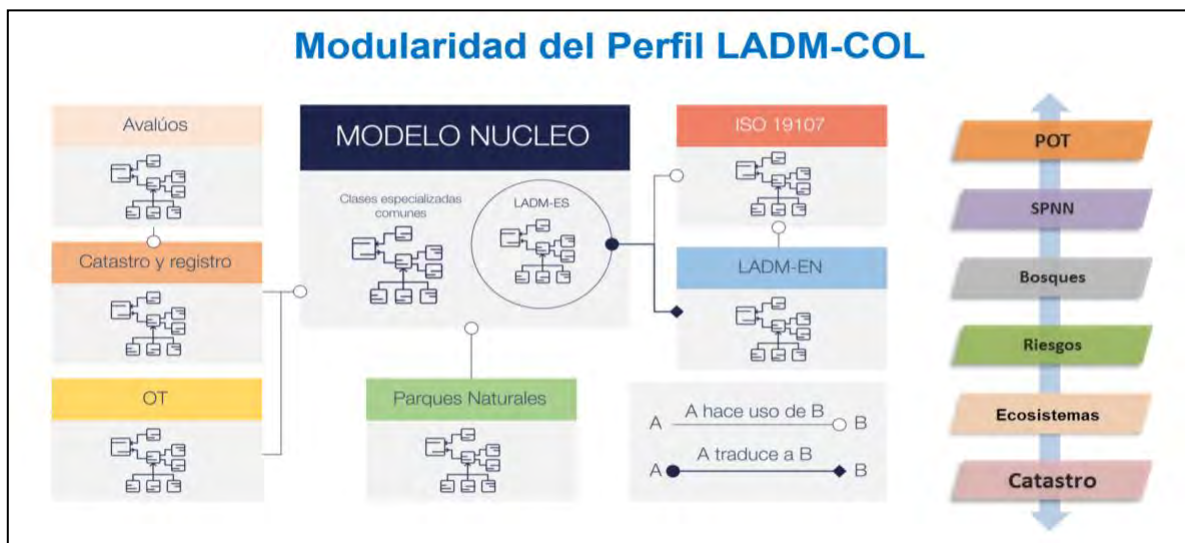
Modularidad del Perfil LADM-COL

Avalúos

Catastro y registro

OT

MODELO NUCLEO

Clases especializadas comunes

LADM-ES

Parques Naturales

ISO 19107

LADM-EN

A hace uso de B

A B

A traduce a B

A B

POT

SPNN

Bosques

Riesgos

Ecosistemas

Catastro